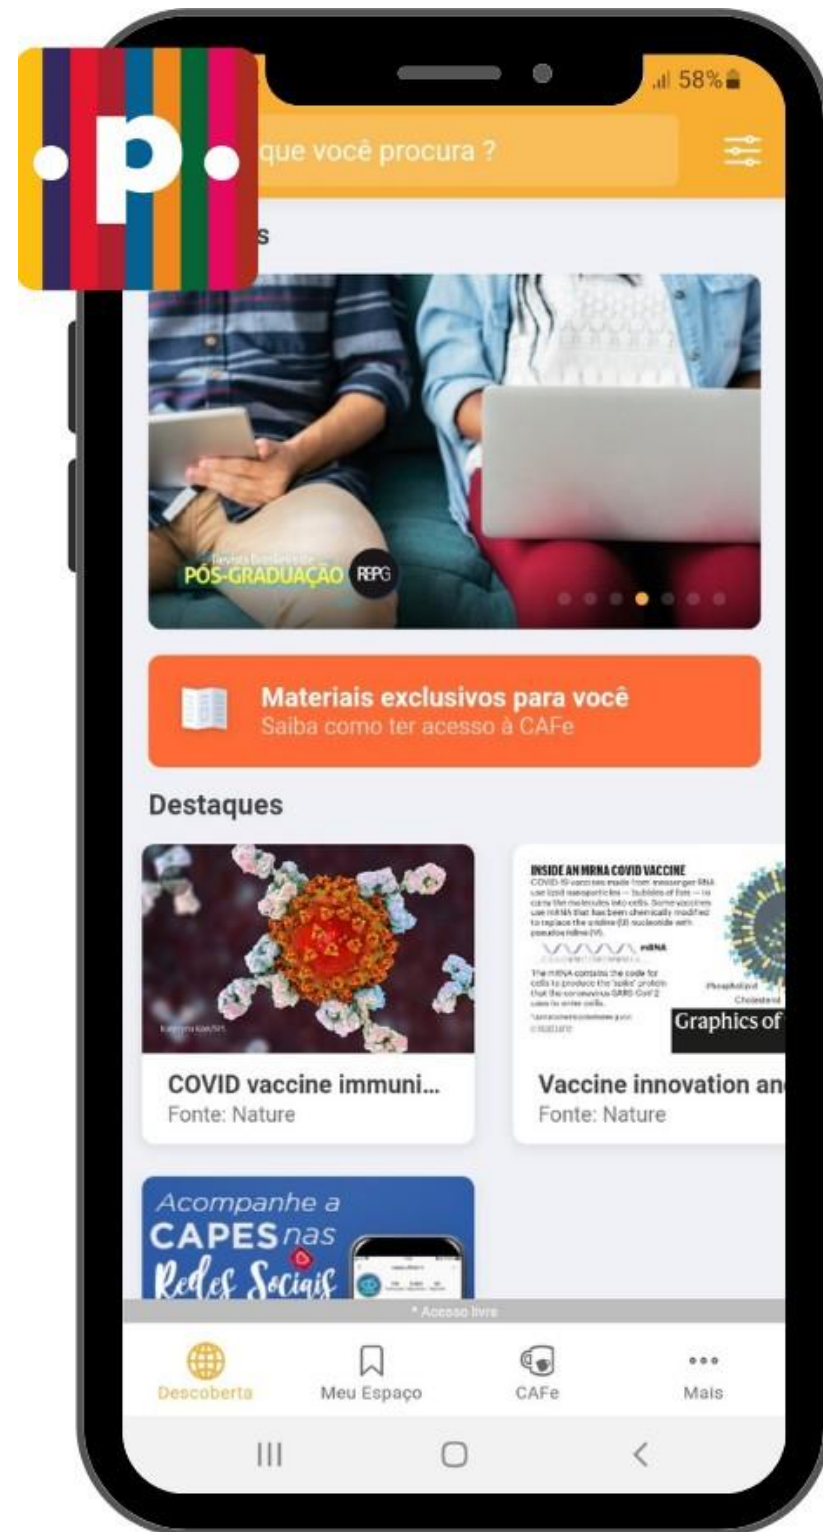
.p.

58%

que você procura ?

s

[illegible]
PÓS-GRADUAÇÃO RPG

Materiais exclusivos para você
Saiba como ter acesso à CAFe

Destaques

COVID vaccine immuni...
Fonte: Nature

INSIDE AN MRNA COVID VACCINE
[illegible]
mRNA
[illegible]
Phospholipid
Cholesterol
Graphics of

Vaccine innovation an
Fonte: Nature

Acompanhe a
CAPES nas
Redes Sociais

* Acesso livre

Descoberta
Meu Espaço
CAFe
Mais